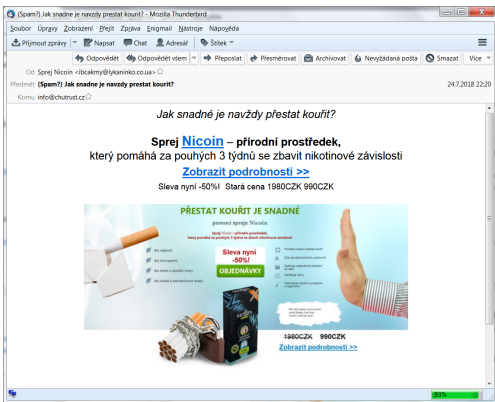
(Spam?) Jak snadné je navždy přestat kouřit? - Mozilla Thunderbird

Soubor Úpravy Zobrazení Přejít Zpráva Enigmail Nástroje Nápověda

Přijmout zprávy Napsat Chat Adresář Štítek

Odpovědět Odpovědět všem Přeposlat Přesměrovat Archivovat Nevyžádaná pošta Smazat Více

Od Sprej Nicoin <ibcakmy@lykaninko.co.ua>
Předmět (Spam?) Jak snadné je navždy přestat kouřit? 24.7.2018 22:20
Komu info@chutrust.cz

Jak snadné je navždy přestat kouřit?

Sprej Nicoin – přírodní prostředek, který pomáhá za pouhých 3 týdnů se zbavit nikotinové závislosti

Zobrazit podrobnosti >>

Sleva nyní -50%! Stará cena 1980CZK 990CZK

PŘESTAT KOUŘIT JE SNADNÉ
pomocí spreje Nicoin

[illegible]

Sleva nyní -50%!

OBJEDNÁVKY

1980CZK 990CZK
Zobrazit podrobnosti >>

93%